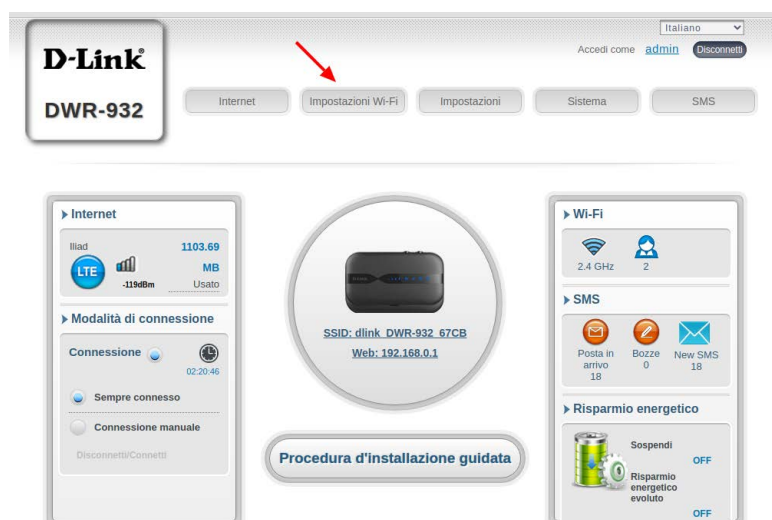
Italiano

Accedi come admin Disconnetti

D-Link

DWR-932

Internet | Impostazioni Wi-Fi | Impostazioni | Sistema | SMS

Internet

Iliad

LTE

-119dBm

1103.69 MB

Usato

Modalità di connessione

Connessione

02:20:46

Sempre connesso

Connessione manuale

Disconnetti/Connetti

D-LINK

SSID: dlink_DWR-932_67CB

Web: 192.168.0.1

Procedura d'installazione guidata

Wi-Fi

2.4 GHz

2

SMS

Posta in arrivo
18

Bozze
0

New SMS
18

Risparmio energetico

Sospendi

OFF

Risparmio energetico evoluto

OFF